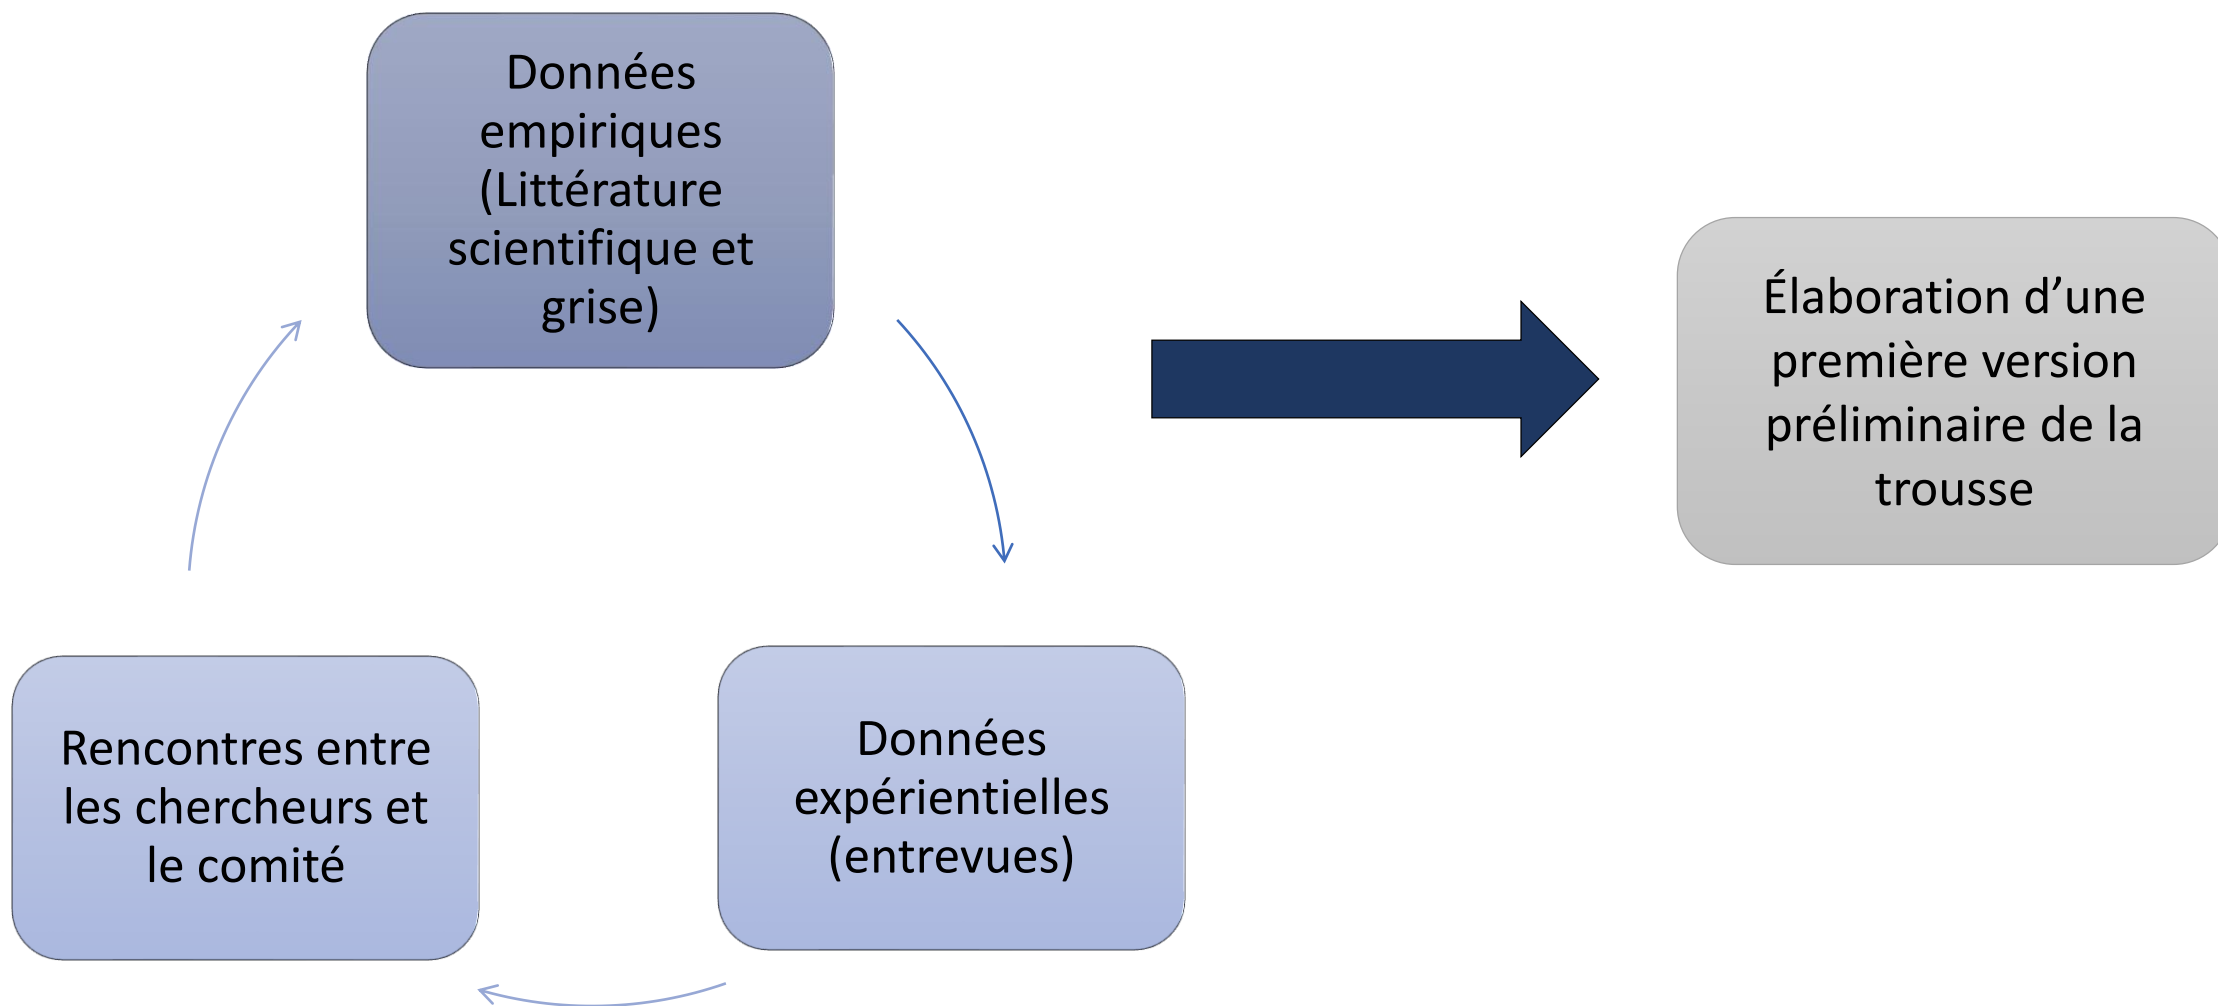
Données empiriques (Littérature scientifique et grise)

Données expérientielles (entrevues)

Rencontres entre les chercheurs et le comité

Élaboration d’une première version préliminaire de la trousse